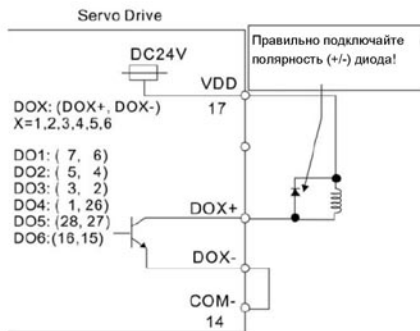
Servo Drive

DC24V

Правильно подключайте полярность (+/-) диода!

VDD
17

DOX: (DOX+, DOX-)
X=1,2,3,4,5,6

DO1: ( 7, 6)
DO2: ( 5, 4)
DO3: ( 3, 2)
DO4: ( 1, 26)
DO5: (28, 27)
DO6: (16,15)

DOX+

DOX-

COM-
14